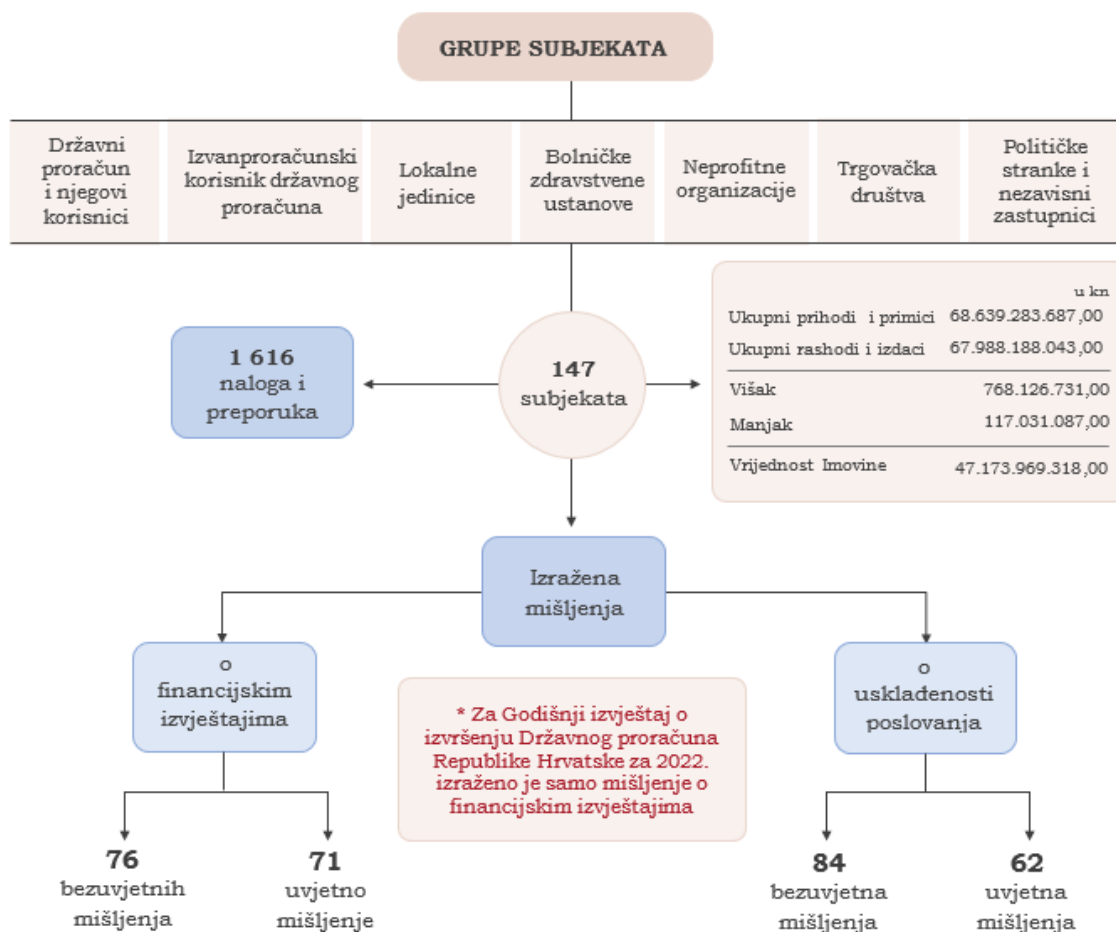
GRUPE SUBJEKATA

Državni proračun i njegovi korisnici

Izvanproračunski korisnik državnog proračuna

Lokalne jedinice

Bolničke zdravstvene ustanove

Neprofitne organizacije

Trgovačka društva

Političke stranke i nezavisni zastupnici

1 616 naloga i preporuka

147 subjekata

u kn

| | |
|---|---|
| Ukupni prihodi i primici | 68.639.283.687,00 |
| Ukupni rashodi i izdaci | 67.988.188.043,00 |
| Višak | 768.126.731,00 |
| Manjak | 117.031.087,00 |
| Vrijednost Imovine | 47.173.969.318,00 |

Izražena mišljenja

o financijskim izvještajima

* Za Godišnji izvještaj o izvršenju Državnog proračuna Republike Hrvatske za 2022. izraženo je samo mišljenje o financijskim izvještajima

o usklađenosti poslovanja

76 bezuvjetnih mišljenja

71 uvjetno mišljenje

84 bezuvjetna mišljenja

62 uvjetna mišljenja